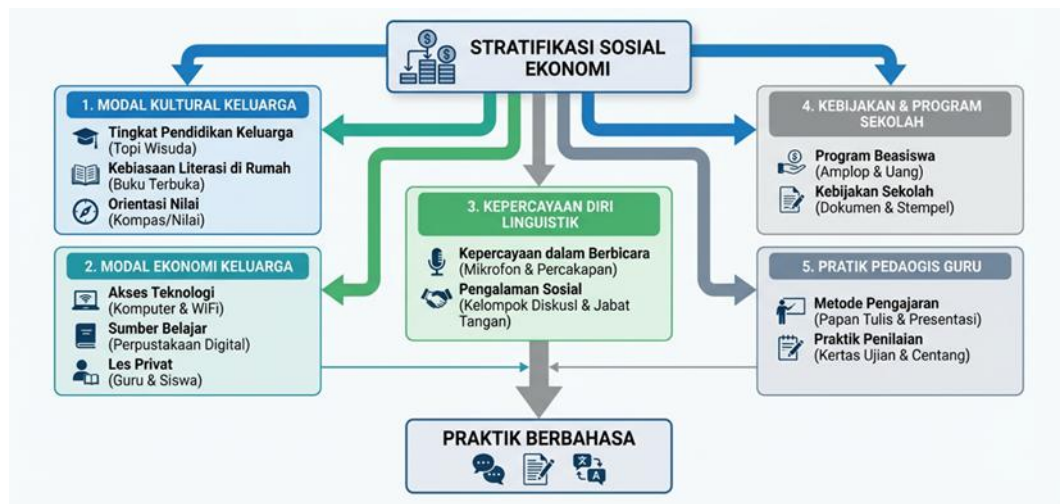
STRATIFIKASI SOSIAL EKONOMI

1. MODAL KULTURAL KELUARGA

Tingkat Pendidikan Keluarga (Topi Wisuda)

Kebiasaan Literasi di Rumah (Buku Terbuka)

Orientasi Nilai (Kompas/Nilai)

2. MODAL EKONOMI KELUARGA

Akses Teknologi (Komputer & WiFi)

Sumber Belajar (Perpustakaan Digital)

Les Privat (Guru & Siswa)

3. KEPERCAYAAN DIRI LINGUISTIK

Kepercayaan dalam Berbicara (Mikrofon & Percakapan)

Pengalaman Sosial (Kelompok Diskusi & Jabat Tangan)

4. KEBIJAKAN & PROGRAM SEKOLAH

Program Beasiswa (Amplop & Uang)

Kebijakan Sekolah (Dokumen & Stempel)

5. PRATIK PEDAOGIS GURU

Metode Pengajaran (Papan Tulis & Presentasi)

Praktik Penilaian (Kertas Ujian & Centang)

PRAKTIK BERBAHASA